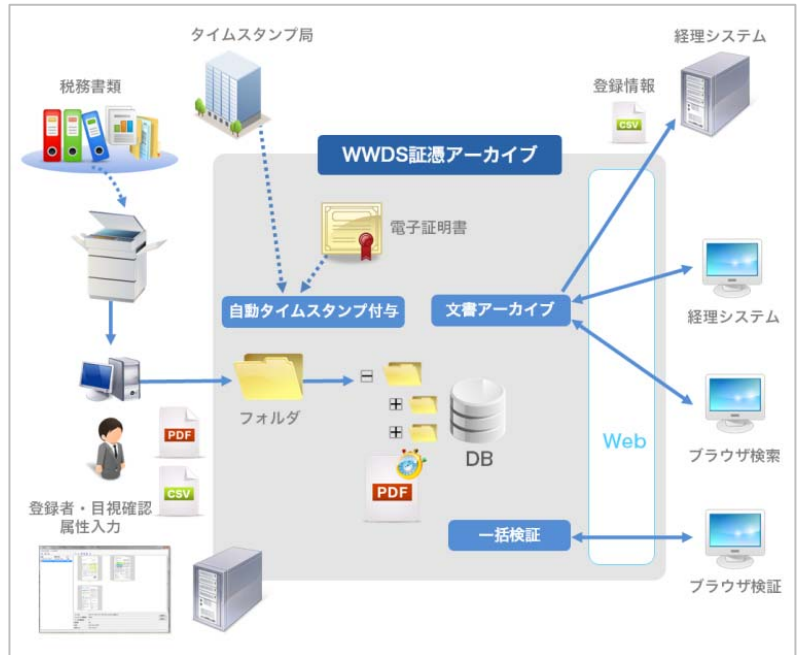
タイムスタンプ局

経理システム

税務書類

登録情報

CSV

WWDS証憑アーカイブ

電子証明書

自動タイムスタンプ付与

文書アーカイブ

経理システム

フォルダ

DB

PDF

CSV

PDF

Web

ブラウザ検索

登録者・目視確認
属性入力

一括検証

ブラウザ検証